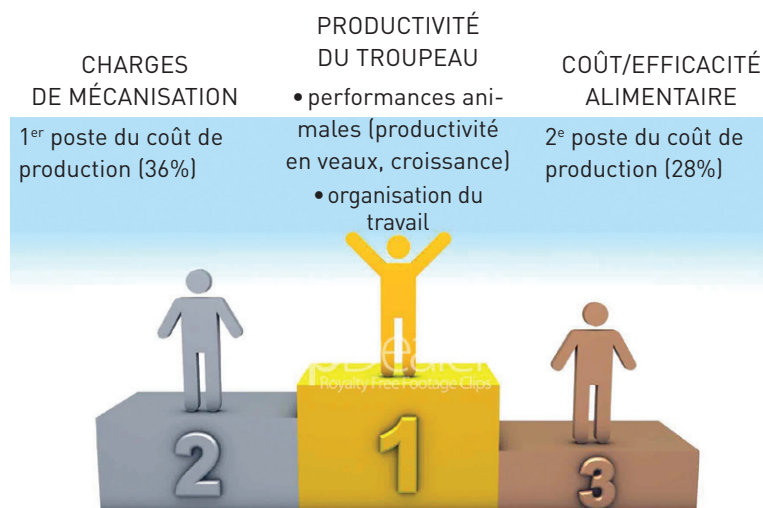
PRODUCTIVITÉ DU TROUPEAU

CHARGES DE MÉCANISATION

COÛT/EFFICACITÉ ALIMENTAIRE

1$^{er}$ poste du coût de production (36%)

• performances animales (productivité en veaux, croissance)
• organisation du travail

2$^{e}$ poste du coût de production (28%)

pDealer
Royalty Free Footage Clips

2

1

3